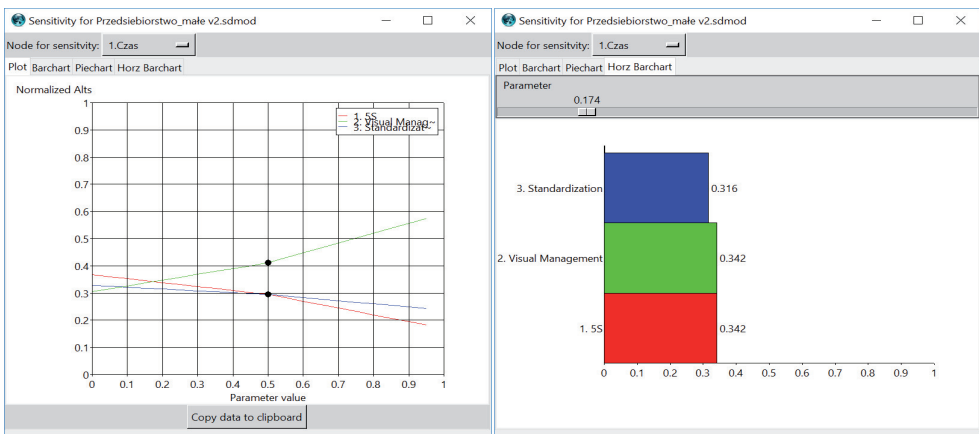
Sensitivity for Przedsiebiorstwo_małe v2.sdmod

Node for sensitvity: 1.Czas

Plot Barchart Piechart Horz Barchart

Normalized Alts

1
0.9
0.8
0.7
0.6
0.5
0.4
0.3
0.2
0.1
0

1. 5S
2. Visual Manag~
3. Standardizat~

0 0.1 0.2 0.3 0.4 0.5 0.6 0.7 0.8 0.9

Parameter value

Copy data to clipboard

Sensitivity for Przedsiebiorstwo_małe v2.sdmod

Node for sensitvity: 1.Czas

Plot Barchart Piechart Horz Barchart

Parameter

0.174

3. Standardization 0.316

2. Visual Management 0.342

1. 5S 0.342

0 0.1 0.2 0.3 0.4 0.5 0.6 0.7 0.8 0.9 1